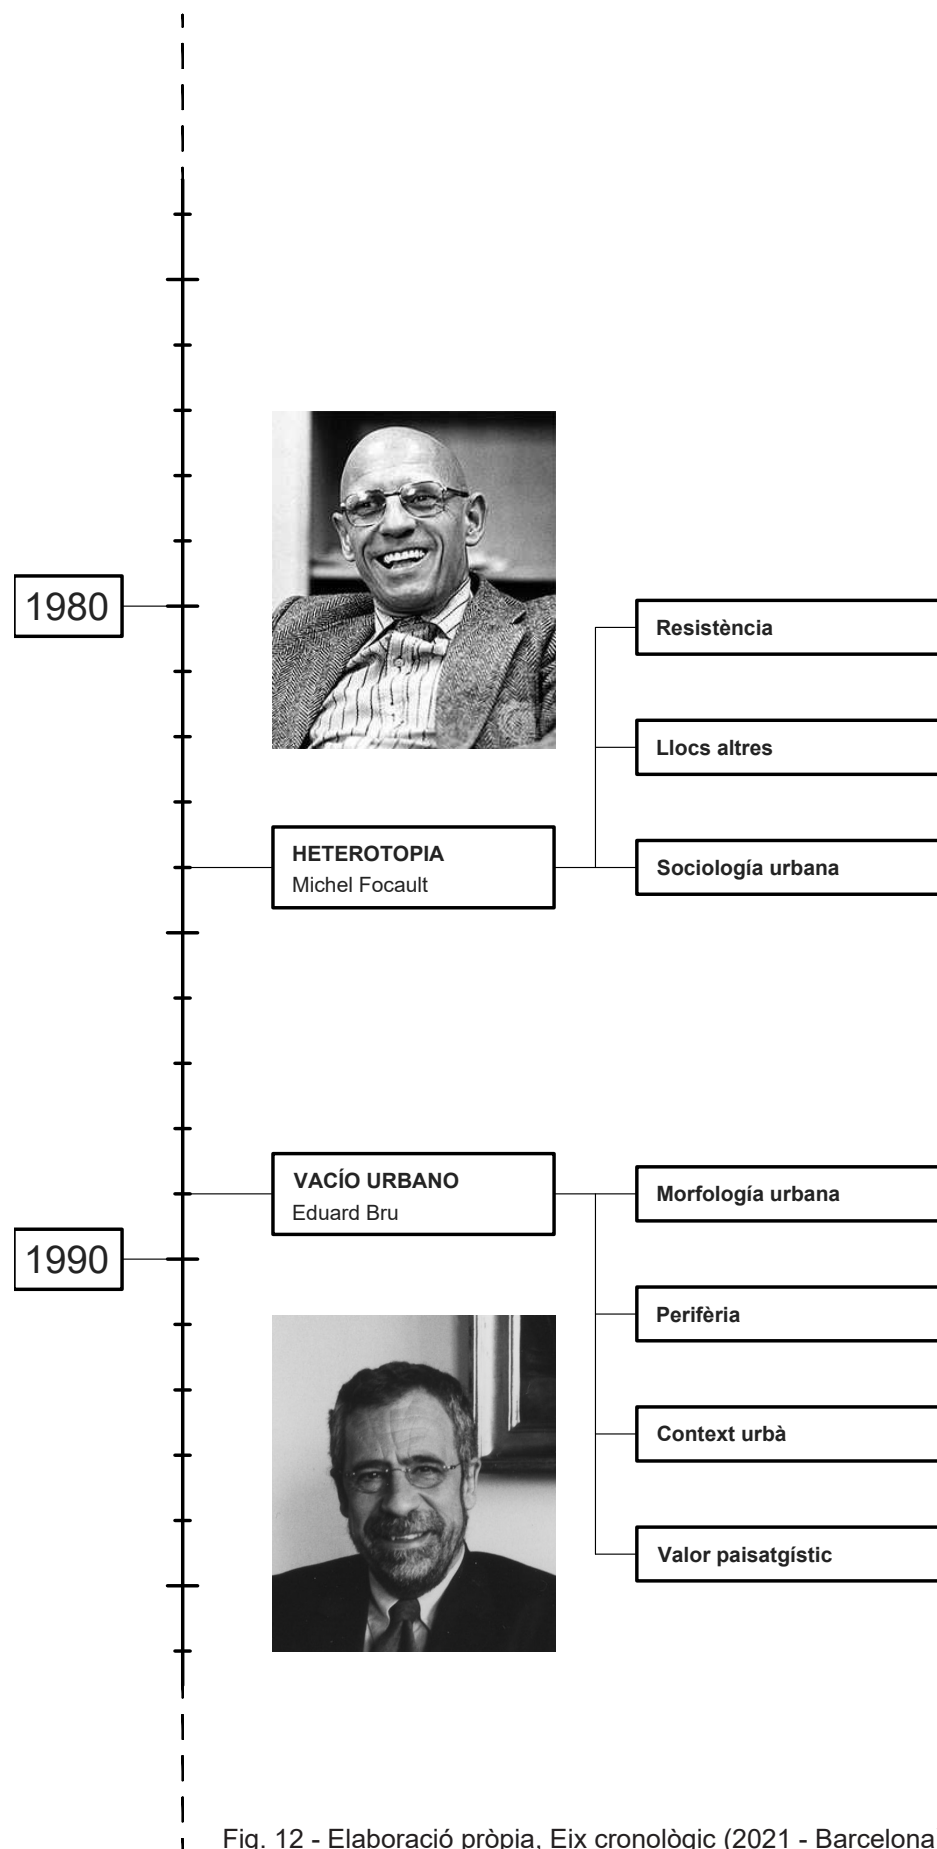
1980

Resistència

Llocs altres

HETEROTOPIA
Michel Focault

Sociología urbana

VACÍO URBANO
Eduard Bru

Morfología urbana

1990

Perifèria

Context urbà

Valor paisatgístic

Fig. 12 - Elaboració pròpia, Eix cronològic (2021 - Barcelona